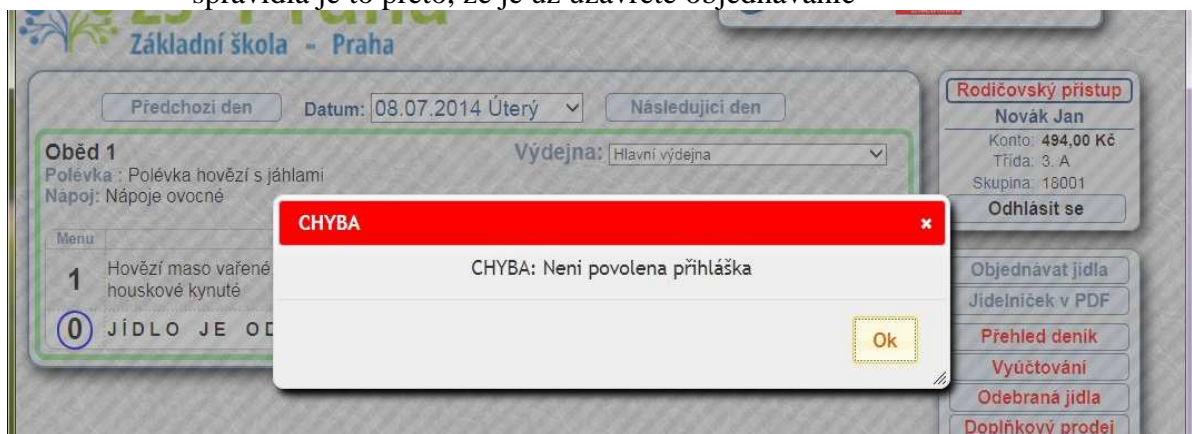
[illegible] je to proto, že je už uzavřené objednávání

Základní škola - Praha

Předchozí den

Datum: 08.07.2014 Úterý

Následující den

Oběd 1

Výdejna: Hlavní výdejna

Polévka : Polévka hovězí s jáhlami

Nápoj: Nápoje ovocné

Menu

1 Hovězí maso vařené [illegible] houskové kynuté

0 JÍDLO JE OD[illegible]

CHYBA

×

CHYBA: Neni povolena přihláška

Ok

Rodičovský přístup

Novák Jan

Konto: 494,00 Kč

Třída: 3. A

Skupina: 18001

Odhlásit se

Objednávat jídla

Jídelníček v PDF

Přehled deník

Vyúčtování

Odebraná jídla

Doplňkový prodej